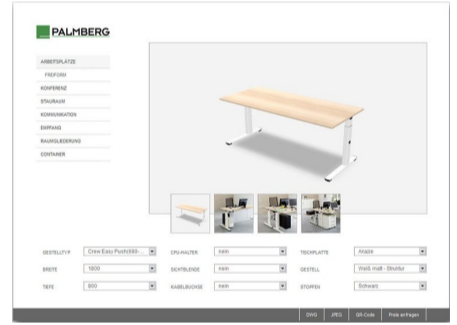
PALMBERG

ARBEITSPLÄTZE
FREIFORM
KONFERENZ
STAURAUM
KOMMUNIKATION
EMPFANG
RAUMGLIEDERUNG
CONTAINER

GESTELLTYP Crew Easy Push500- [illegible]
BREITE 1600
TIEFE 800

CPU-HALTER nein
SICHTBLENDE nein
KABELBUCHSE nein

TISCHPLATTE Ahorn
GESTELL Weiß matt - Struktur
STOPFEN Schwarz

DWG JPEG QR-Code Preis anfragen